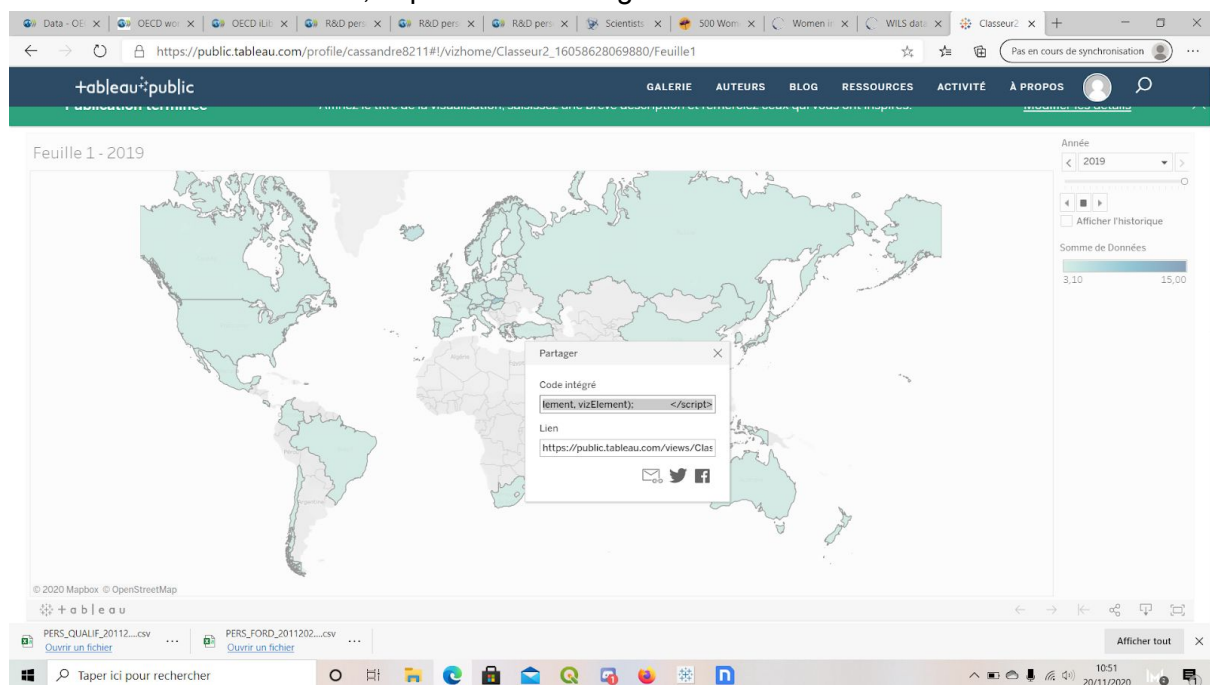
Data - OE | OECD wo | OECD iLi | R&D pers | R&D pers | R&D pers | Scientists | 500 Wom | Women i | WILS data | Classeur2

https://public.tableau.com/profile/cassandre8211#!/vizhome/Classeur2_16058628069880/Feuille1

Pas en cours de synchronisation

+ableau public

GALERIE AUTEURS BLOG RESSOURCES ACTIVITÉ À PROPOS

Publication terminée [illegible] Modifier les détails

Feuille 1 - 2019

Année
2019

Afficher l'historique

Somme de Données
3,10 15,00

Partager

Code intégré
lement, vizElement); </script>

Lien
https://public.tableau.com/views/Clas

© 2020 Mapbox © OpenStreetMap

+ a b l e a u

PERS_QUALIF_20112....csv
Ouvrir un fichier

PERS_FORD_2011202....csv
Ouvrir un fichier

Afficher tout

Taper ici pour rechercher

10:51
20/11/2020